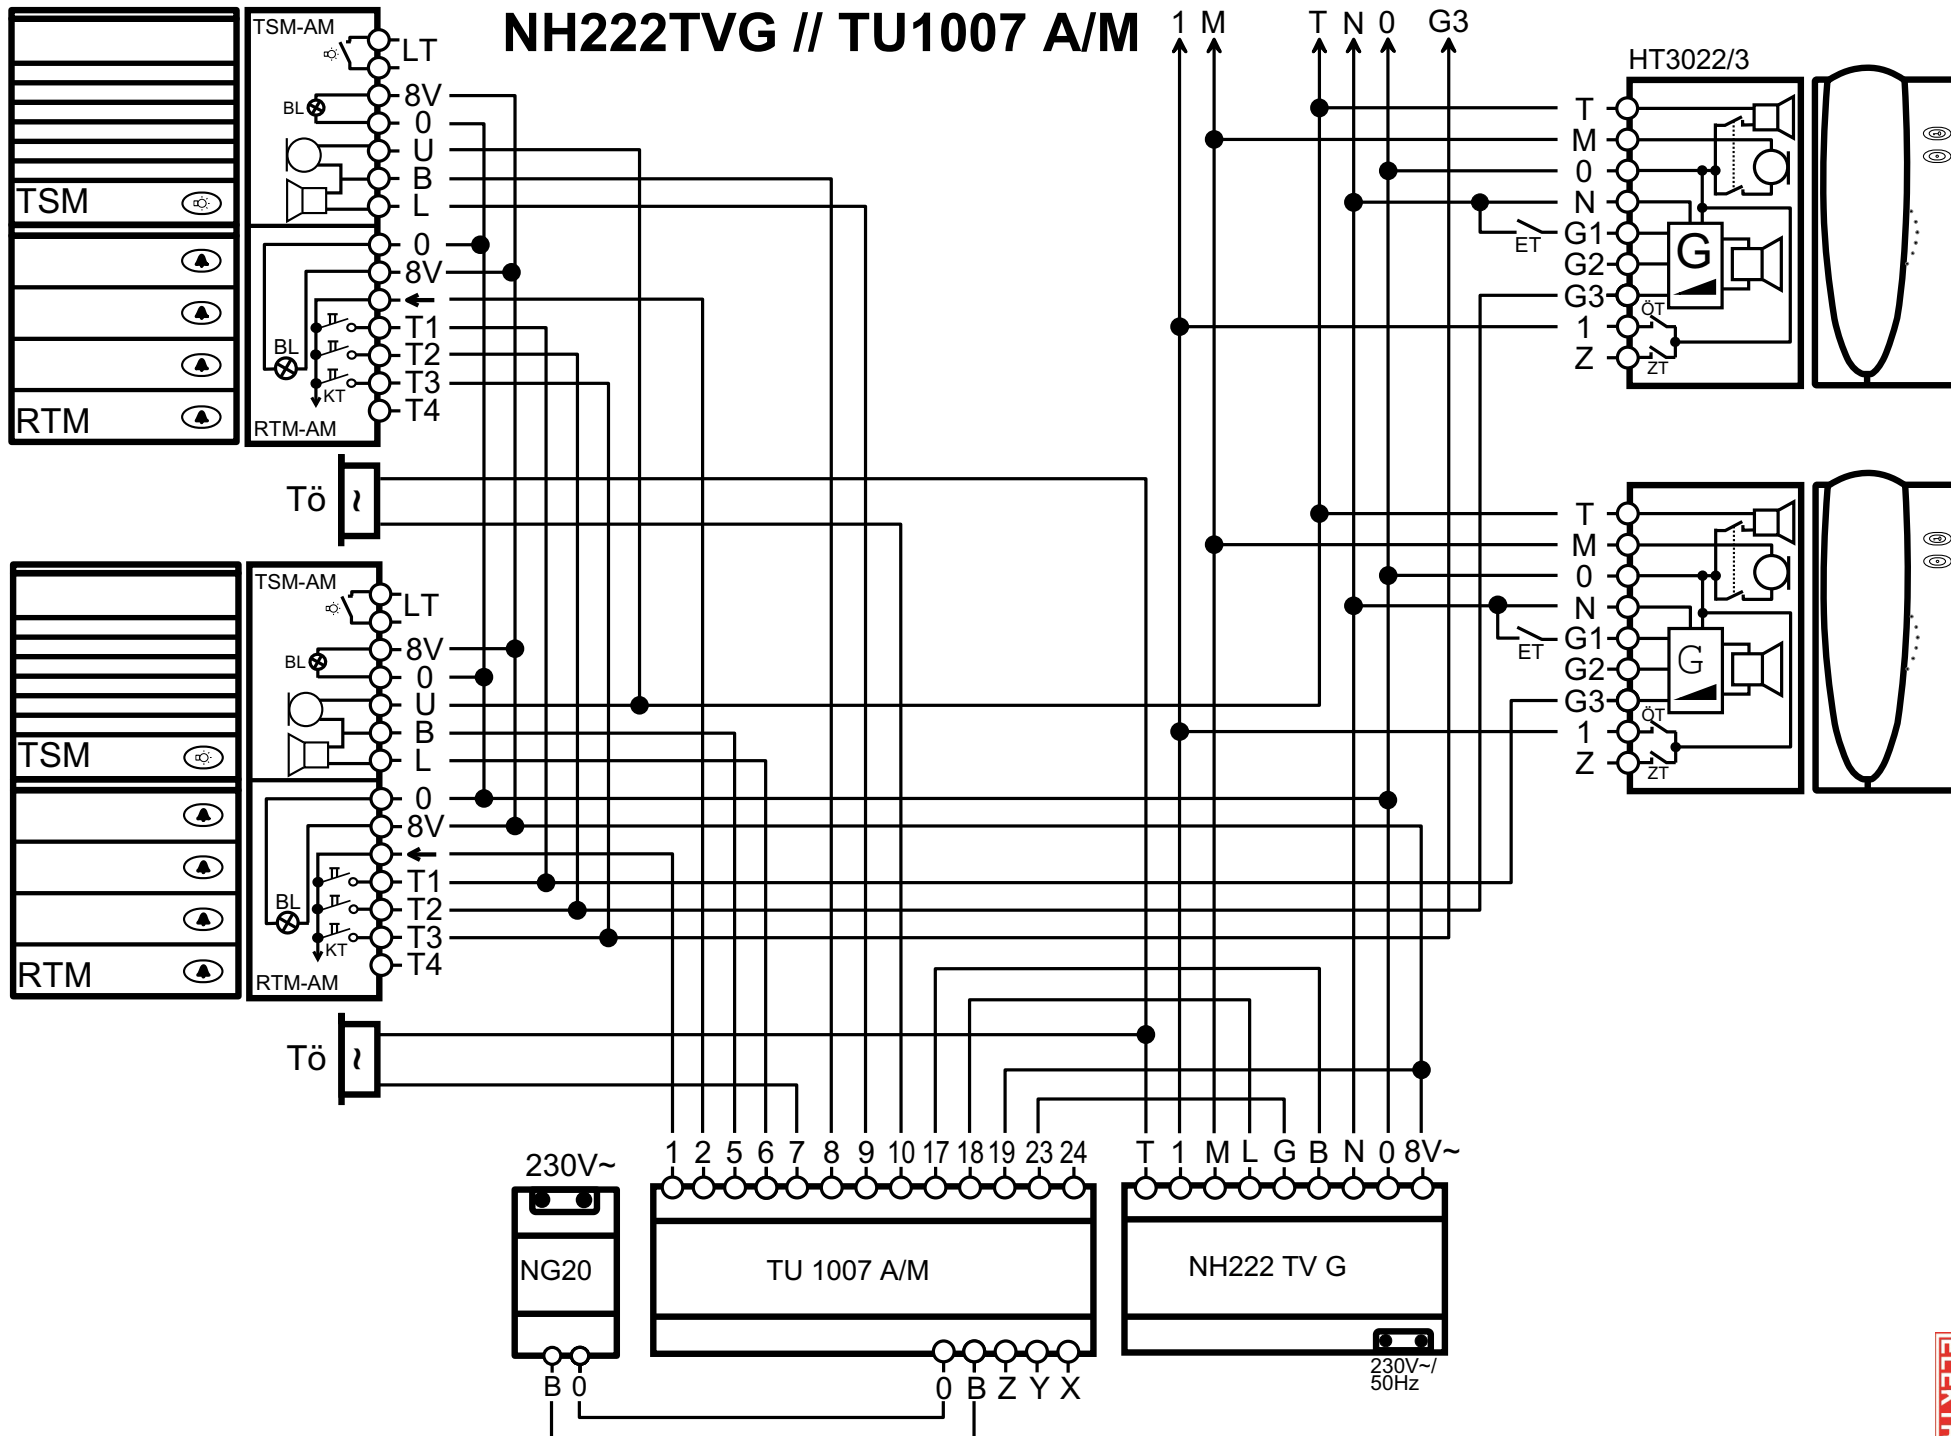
NH222TVG // TU1007 A/M

1 M T N 0 G3

HT3022/3

TSM-AM
LT
8V
BL
0
U
B
L
TSM
0
8V
T1
T2
T3
T4
BL
KT
RTM
RTM-AM

T
M
0
N
G1
G2
G3
1
Z
ET
G
ÖT
ZT

Tö

TSM-AM
LT
8V
BL
0
U
B
L
TSM
0
8V
T1
T2
T3
T4
BL
KT
RTM
RTM-AM

T
M
0
N
G1
G2
G3
1
Z
ET
G
ÖT
ZT

Tö

230V~
NG20
B 0

1 2 5 6 7 8 9 10 17 18 19 23 24
TU 1007 A/M
0 B Z Y X

T 1 M L G B N 0 8V~
NH222 TV G
230V~/ 50Hz